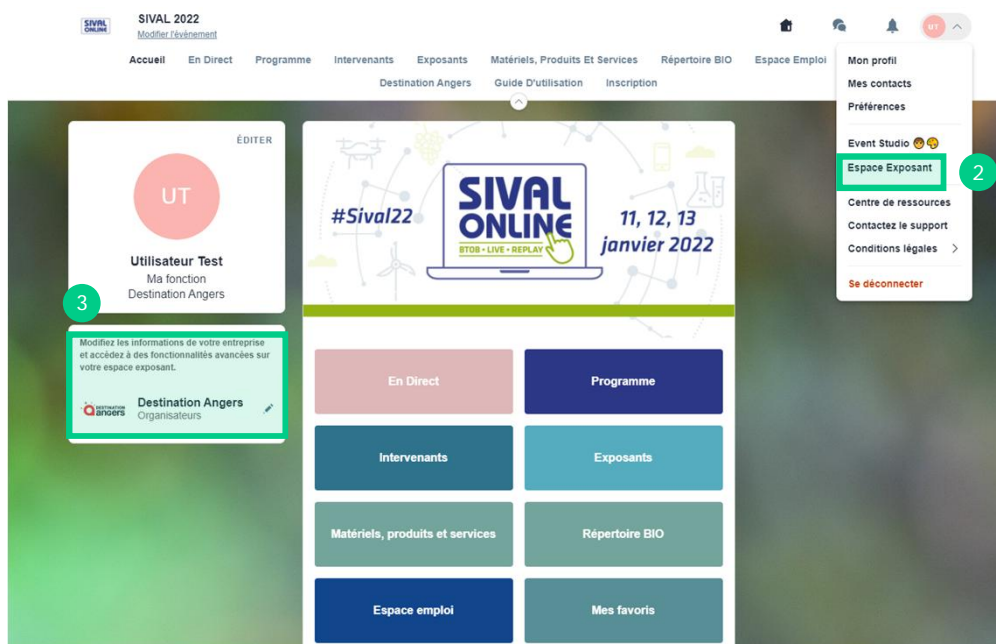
SIVAL ONLINE

SIVAL 2022
Modifier l'évènement

UT

Accueil En Direct Programme Intervenants Exposants Matériels, Produits Et Services Répertoire BIO Espace Emploi

Destination Angers Guide D'utilisation Inscription

Mon profil
Mes contacts
Préférences
Event Studio
Espace Exposant
Centre de ressources
Contactez le support
Conditions légales
Se déconnecter

2

ÉDITER

UT

Utilisateur Test
Ma fonction
Destination Angers

3

Modifiez les informations de votre entreprise et accédez à des fonctionnalités avancées sur votre espace exposant.

DESTINATION Angers

Destination Angers
Organisateurs

#Sival22

SIVAL ONLINE
BTOB • LIVE • REPLAY

11, 12, 13 janvier 2022

En Direct
Programme
Intervenants
Exposants
Matériels, produits et services
Répertoire BIO
Espace emploi
Mes favoris